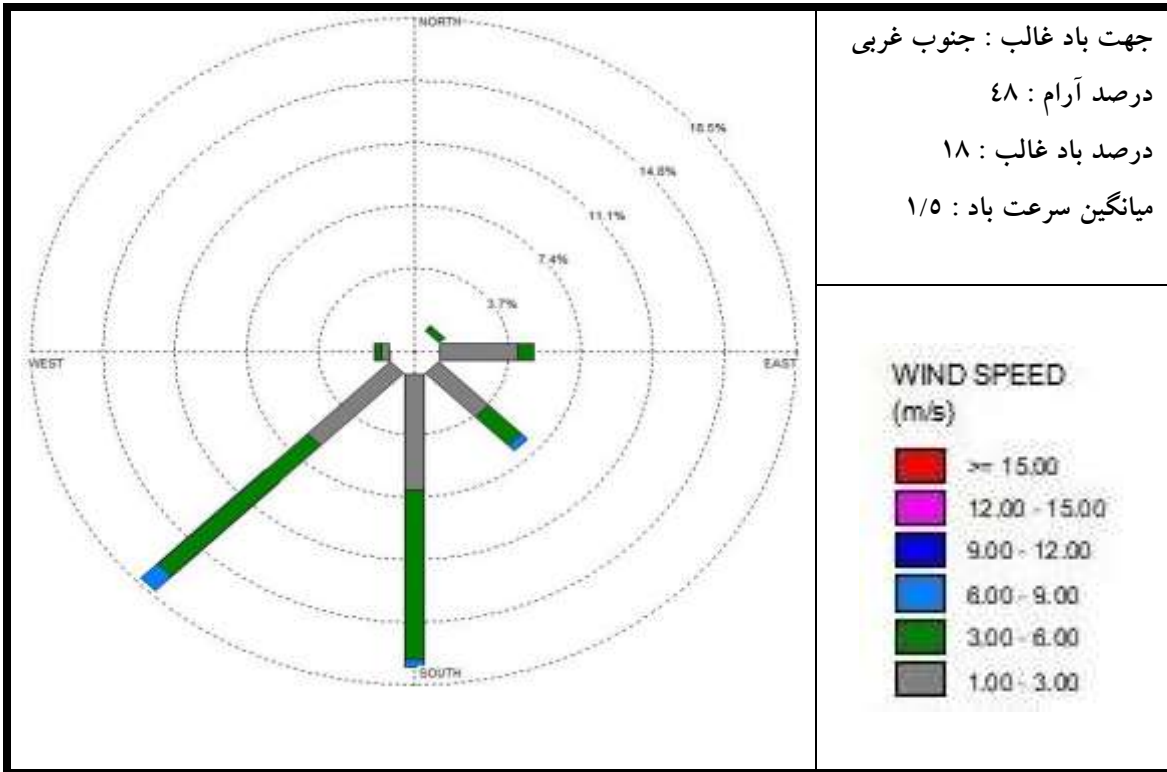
NORTH

18.5%

14.8%

11.1%

7.4%

3.7%

WEST

EAST

SOUTH

جهت باد غالب : جنوب غربی

درصد آرام : ۴۸

درصد باد غالب : ۱۸

میانگین سرعت باد : ۱/۵

WIND SPEED (m/s)

>= 15.00

12.00 - 15.00

9.00 - 12.00

6.00 - 9.00

3.00 - 6.00

1.00 - 3.00